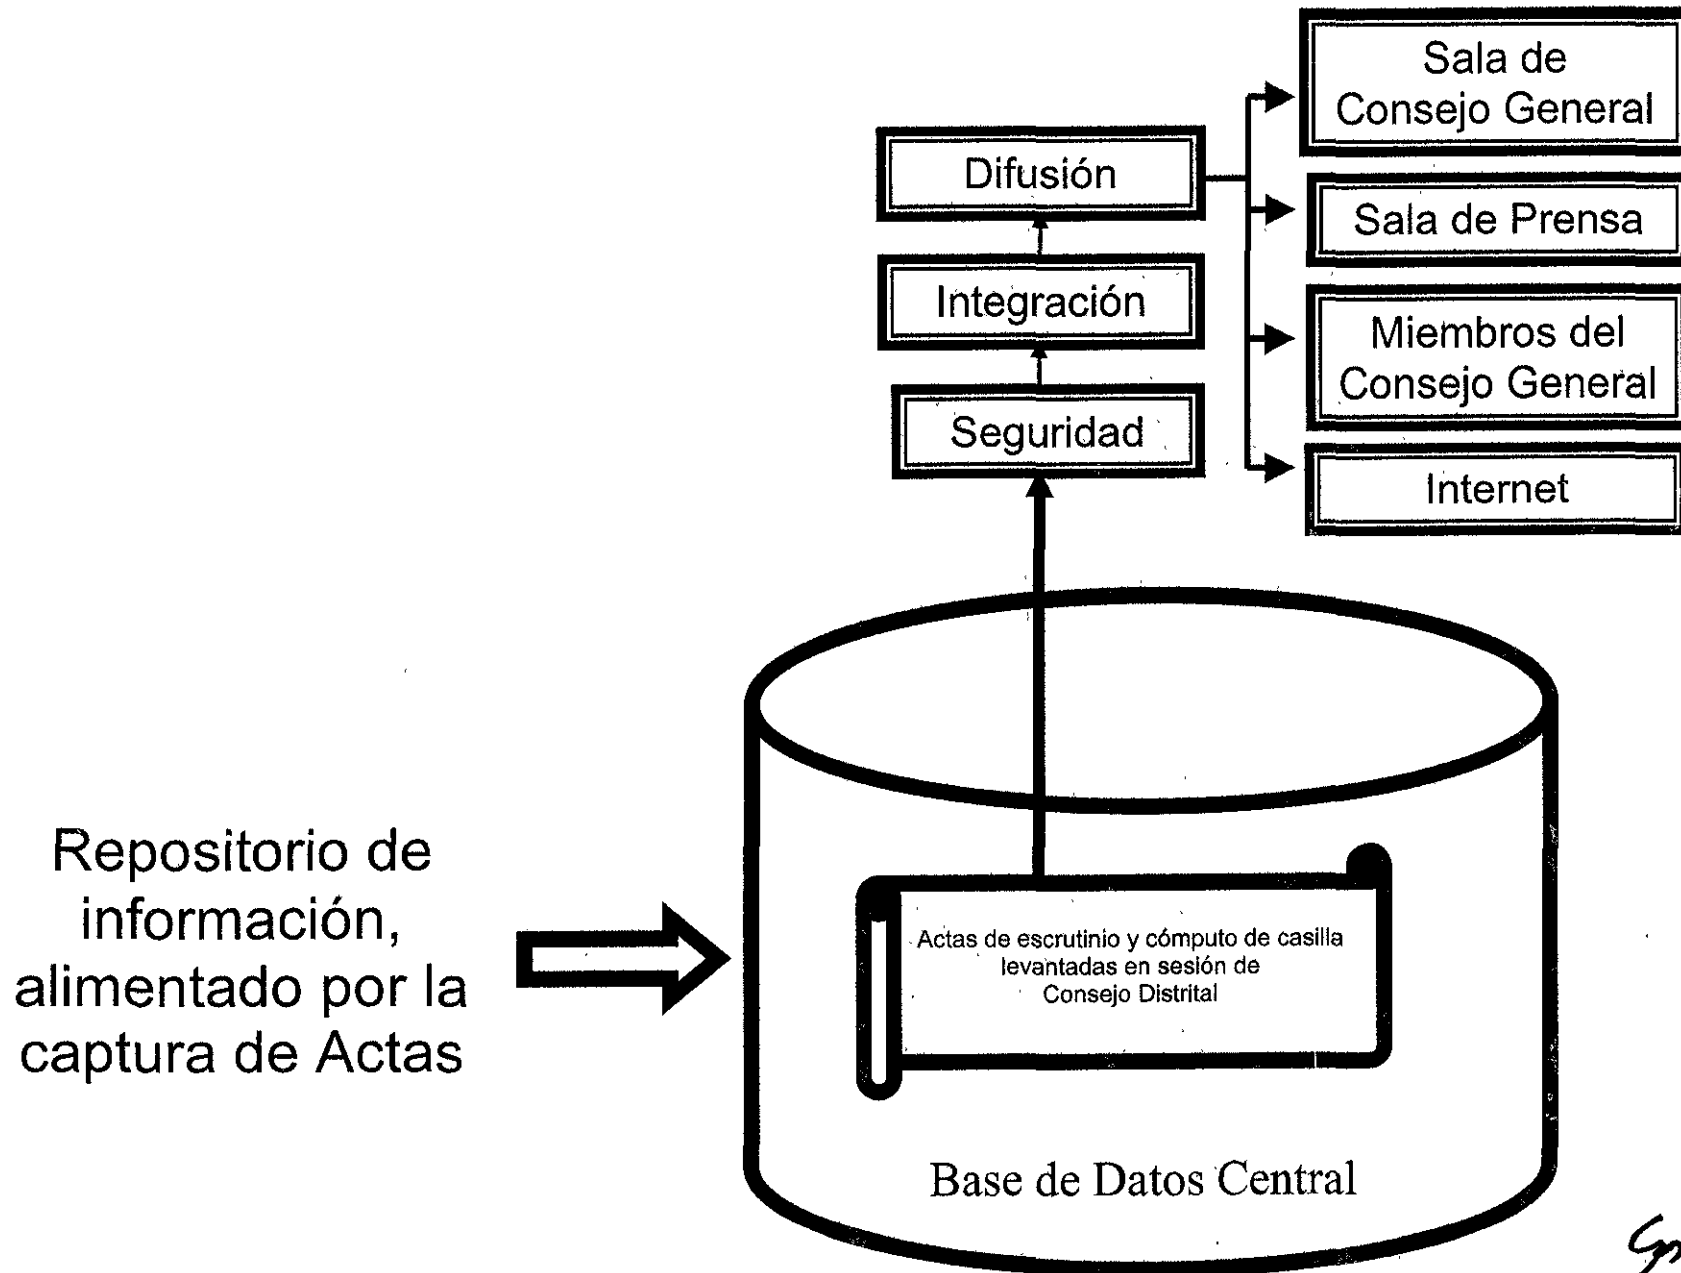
Difusión

Integración

Seguridad

Sala de Consejo General

Sala de Prensa

Miembros del Consejo General

Internet

Repositorio de información, alimentado por la captura de Actas

Actas de escrutinio y cómputo de casilla levantadas en sesión de Consejo Distrital

Base de Datos Central